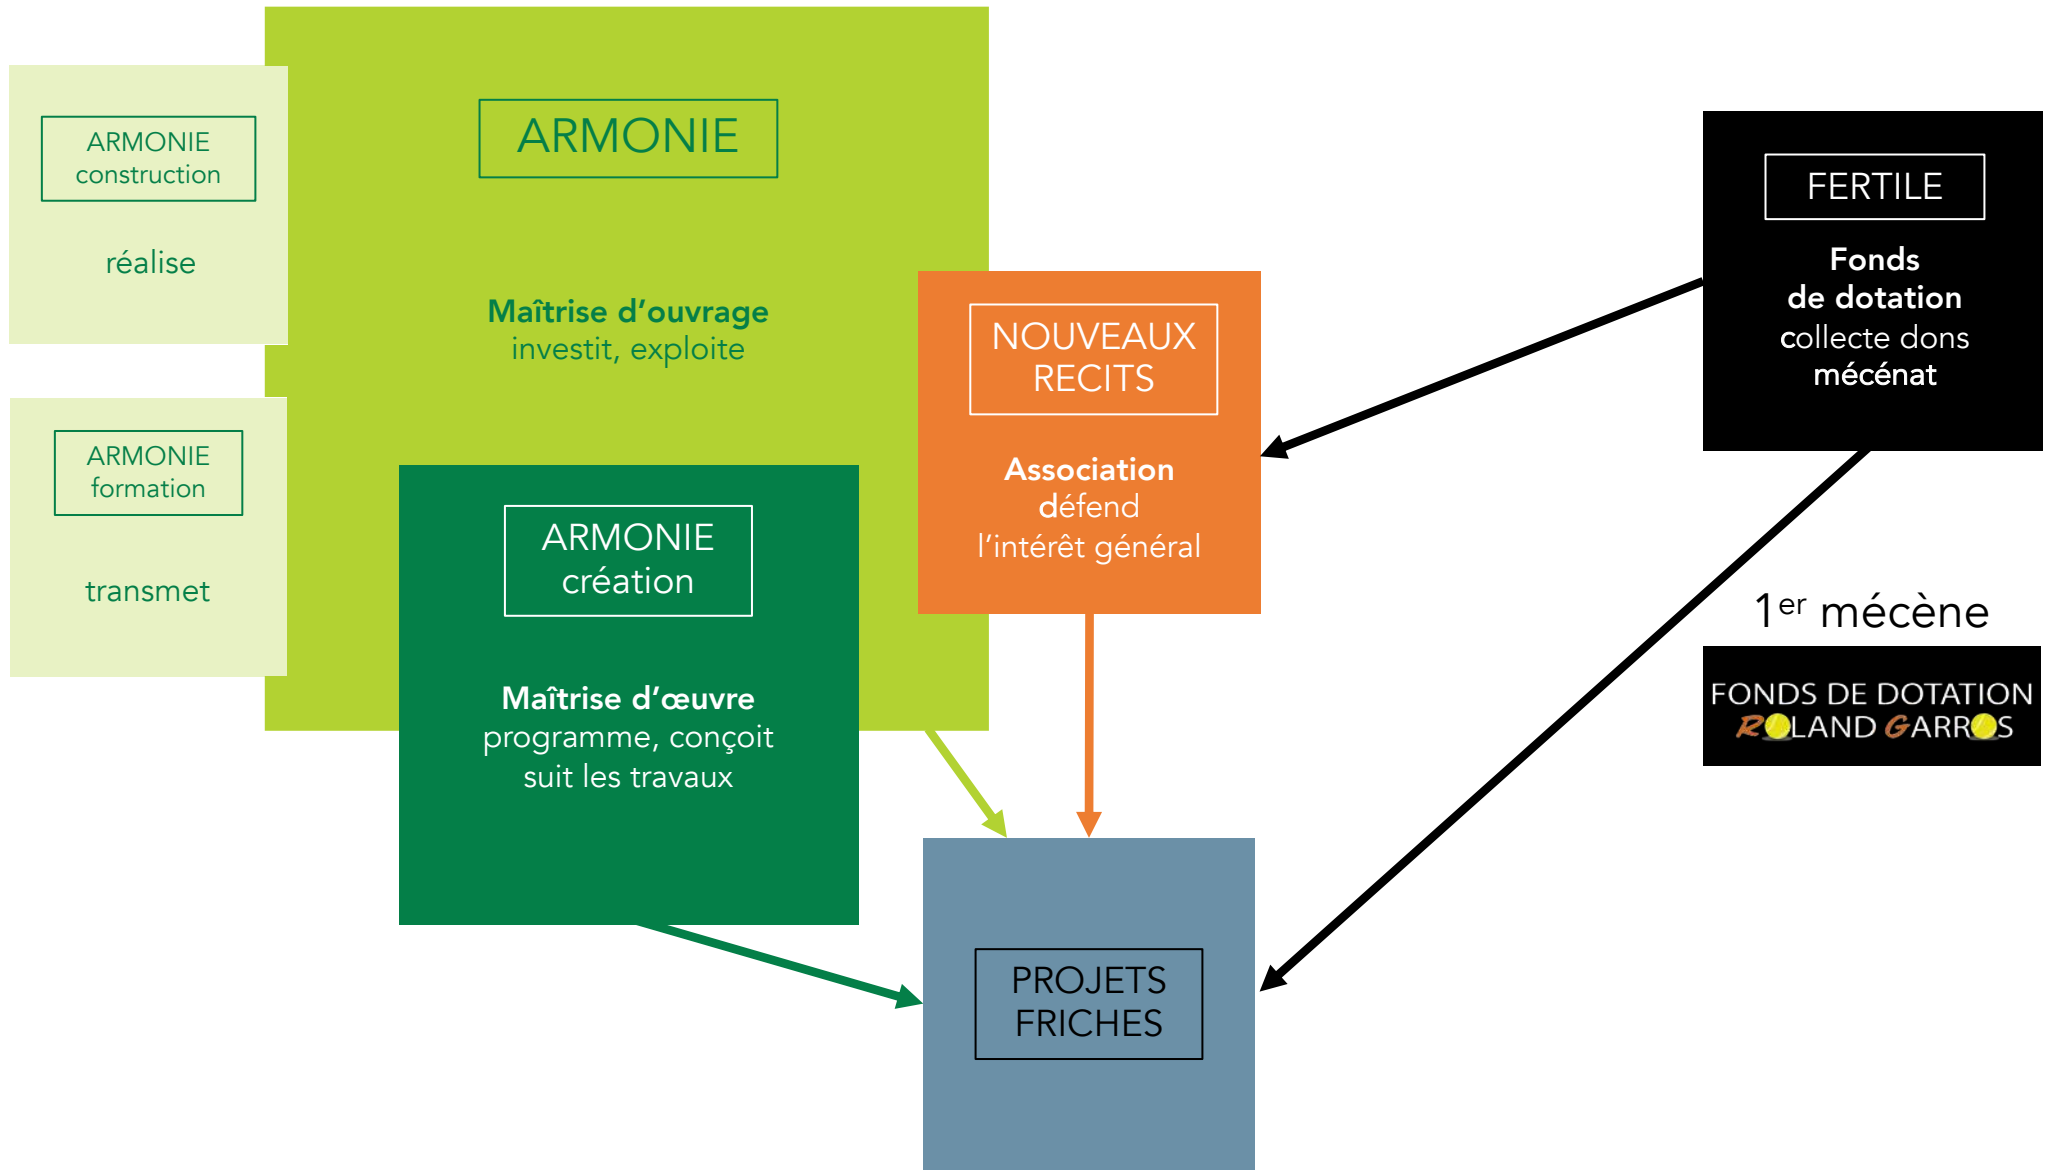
ARMONIE construction

réalise

ARMONIE formation

transmet

ARMONIE

Maîtrise d'ouvrage
investit, exploite

ARMONIE création

Maîtrise d'œuvre
programme, conçoit
suit les travaux

NOUVEAUX RECITS

Association
défend
l'intérêt général

FERTILE

Fonds
de dotation
collecte dons
mécénat

1$^{er}$ mécène

FONDS DE DOTATION
ROLAND GARROS

PROJETS FRICHES